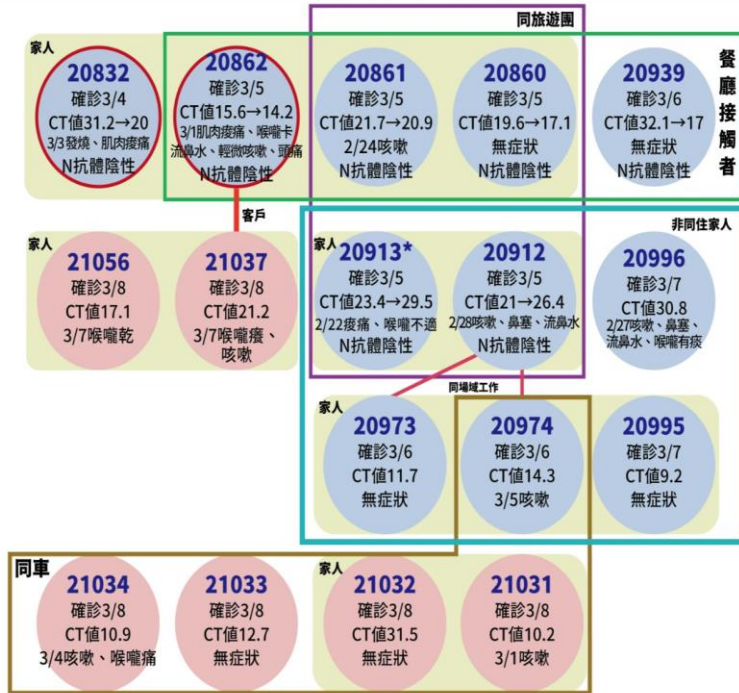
同旅遊團

家人

20832
確診3/4
CT值31.2→20
3/3發燒、肌肉痠痛
N抗體陰性

20862
確診3/5
CT值15.6→14.2
3/1肌肉痠痛、喉嚨卡
流鼻水、輕微咳嗽、頭痛
N抗體陰性

20861
確診3/5
CT值21.7→20.9
2/24咳嗽
N抗體陰性

20860
確診3/5
CT值19.6→17.1
無症狀
N抗體陰性

20939
確診3/6
CT值32.1→17
無症狀
N抗體陰性

餐廳接觸者

客戶

非同住家人

家人

21056
確診3/8
CT值17.1
3/7喉嚨乾

21037
確診3/8
CT值21.2
3/7喉嚨癢、咳嗽

家人

20913*
確診3/5
CT值23.4→29.5
2/22痠痛、喉嚨不適
N抗體陰性

20912
確診3/5
CT值21→26.4
2/28咳嗽、鼻塞、流鼻水
N抗體陰性

20996
確診3/7
CT值30.8
2/27咳嗽、鼻塞、流鼻水、喉嚨有痰

同場域工作

家人

20973
確診3/6
CT值11.7
無症狀

20974
確診3/6
CT值14.3
3/5咳嗽

20995
確診3/7
CT值9.2
無症狀

同車

21034
確診3/8
CT值10.9
3/4咳嗽、喉嚨痛

21033
確診3/8
CT值12.7
無症狀

家人

21032
確診3/8
CT值31.5
無症狀

21031
確診3/8
CT值10.2
3/1咳嗽